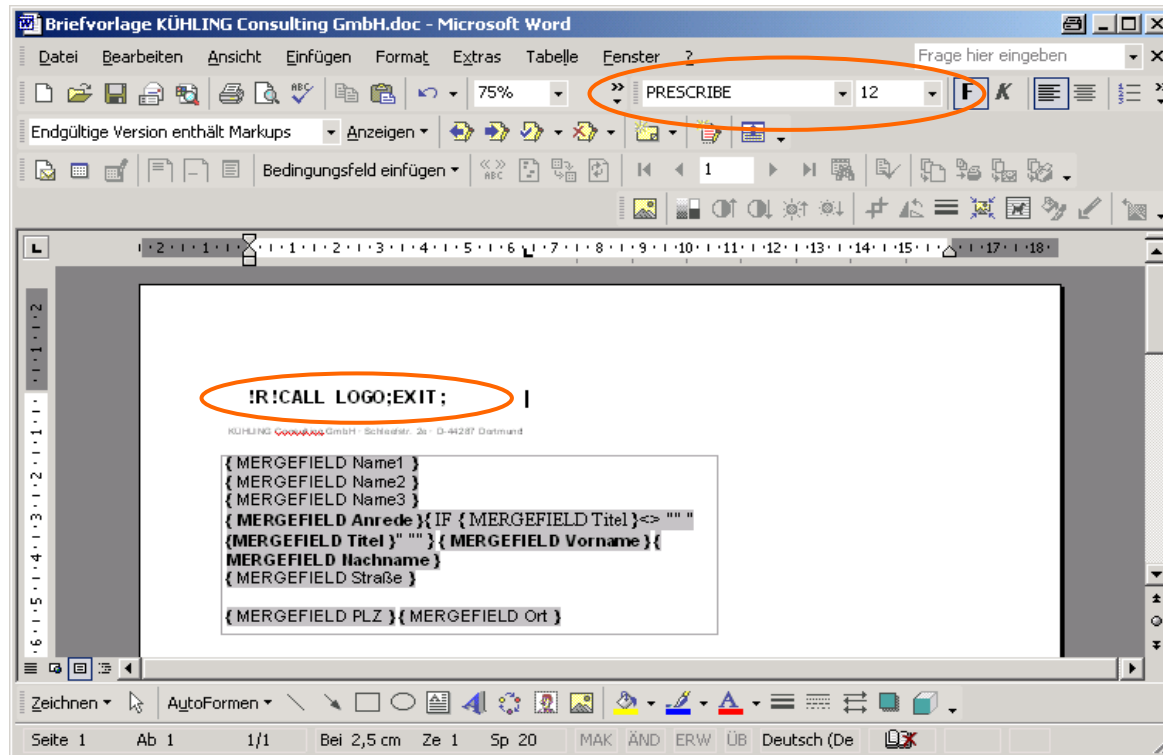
Briefvorlage KÜHLING Consulting GmbH.doc - Microsoft Word

Datei Bearbeiten Ansicht Einfügen Format Extras Tabelle Fenster ?

Frage hier eingeben

75%

PRESCRIBE 12 F K

Endgültige Version enthält Markups Anzeigen

Bedingungsfeld einfügen 1

·2·1·1·1·1·2·3·4·5·6·7·8·9·10·11·12·13·14·15·16·17·18·

!R!CALL LOGO;EXIT;

KÜHLING Consulting GmbH · Schlechtstr. 2a · D-44287 Dortmund

{ MERGEFIELD Name1 }
{ MERGEFIELD Name2 }
{ MERGEFIELD Name3 }
{ MERGEFIELD Anrede }{ IF { MERGEFIELD Titel }<> "" "{MERGEFIELD Titel }" "" }{ MERGEFIELD Vorname }{ MERGEFIELD Nachname }
{ MERGEFIELD Straße }

{ MERGEFIELD PLZ }{ MERGEFIELD Ort }

Zeichnen AutoFormen

Seite 1 Ab 1 1/1 Bei 2,5 cm Ze 1 Sp 20 MAK ÄND ERW ÜB Deutsch (De